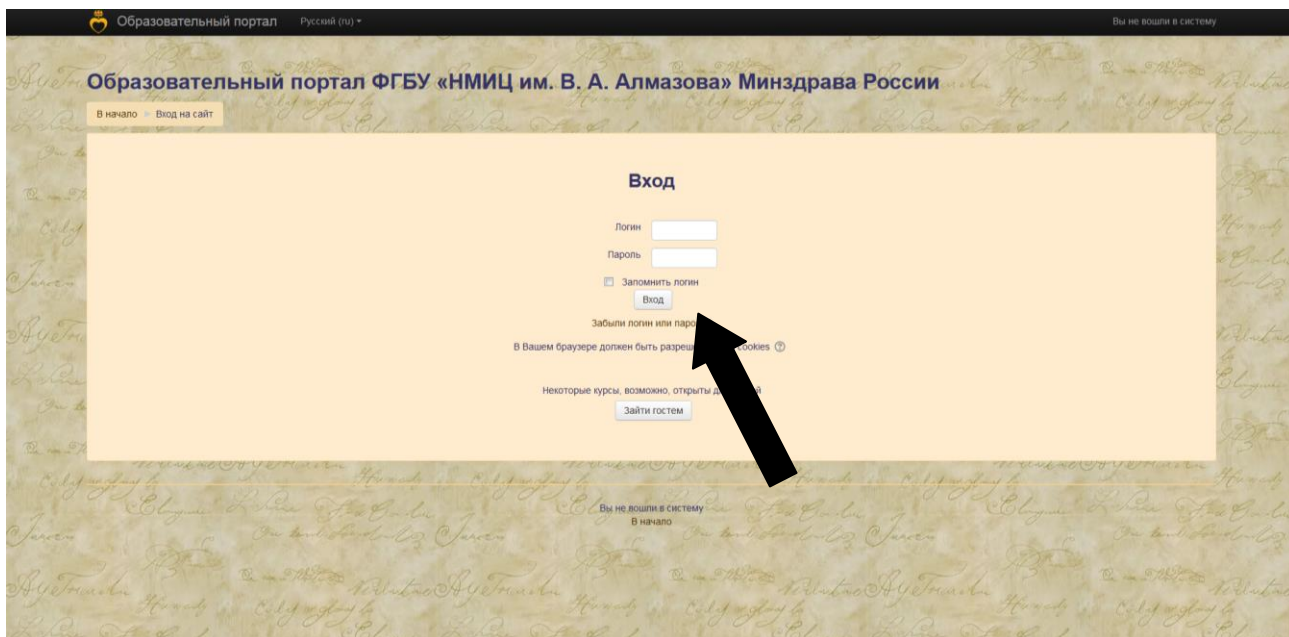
Образовательный портал Русский (ru) ▾

Вы не вошли в систему

Образовательный портал ФГБУ «НМИЦ им. В. А. Алмазова» Минздрава России

В начало ► Вход на сайт

Вход

Логин

Пароль

Запомнить логин

Вход

Забыли логин или паро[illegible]

В Вашем браузере должен быть разреш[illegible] cookies

Некоторые курсы, возможно, открыты д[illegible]й

Зайти гостем

Вы не вошли в систему
В начало